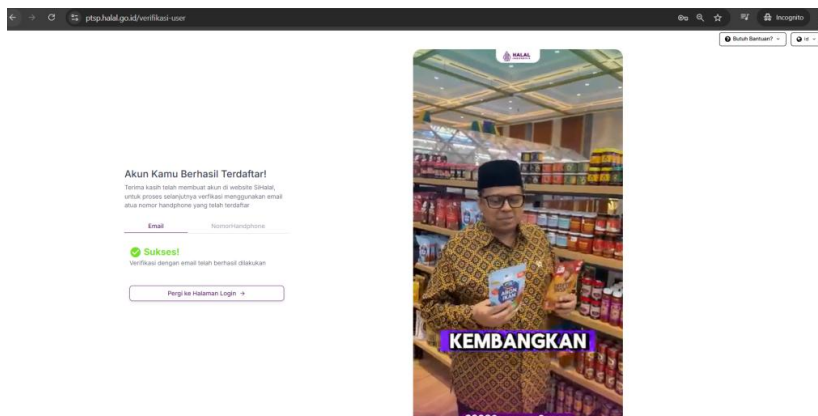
ptsp.halal.go.id/verifikasi-user

Incognito

Butuh Bantuan?

id

HALAL

Akun Kamu Berhasil Terdaftar!

Terima kasih telah membuat akun di website SiHalal, untuk proses selanjutnya verifikasi menggunakan email atau nomor handphone yang telah terdaftar

Email

NomorHandphone

Sukses!

Verifikasi dengan email telah berhasil dilakukan

Pergi ke Halaman Login →

KEMBANGKAN

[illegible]